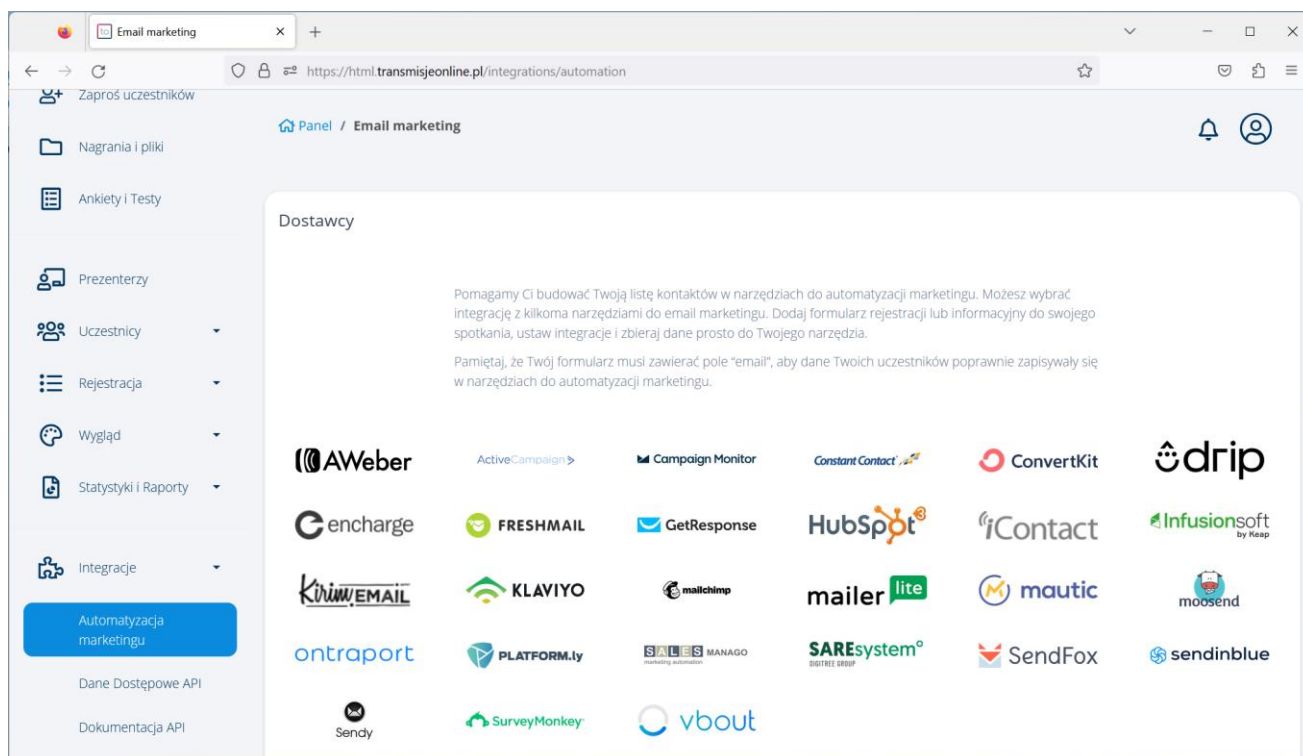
Email marketing

https://html.transmisjeonline.pl/integrations/automation

Zaproś uczestników

Nagrania i pliki

Ankiety i Testy

Prezenterzy

Uczestnicy

Rejestracja

Wygląd

Statystyki i Raporty

Integracje

Automatyzacja marketingu

Dane Dostępowe API

Dokumentacja API

Panel / Email marketing

Dostawcy

Pomagamy Ci budować Twoją listę kontaktów w narzędziach do automatyzacji marketingu. Możesz wybrać integrację z kilkoma narzędziami do email marketingu. Dodaj formularz rejestracji lub informacyjny do swojego spotkania, ustaw integracje i zbieraj dane prosto do Twojego narzędzia.

Pamiętaj, że Twój formularz musi zawierać pole "email", aby dane Twoich uczestników poprawnie zapisywały się w narzędziach do automatyzacji marketingu.

AWeber
ActiveCampaign
Campaign Monitor
Constant Contact
ConvertKit
drip
encharge
FRESHMAIL
GetResponse
HubSpot
iContact
Infusionsoft by Keap
KirimEMAIL
KLAVIYO
mailchimp
mailer lite
mautic
moosend
ontraport
PLATFORM.ly
SALES MANAGO marketing automation
SAREsystem DIGITREE GROUP
SendFox
sendinblue
Sendy
SurveyMonkey
vbout